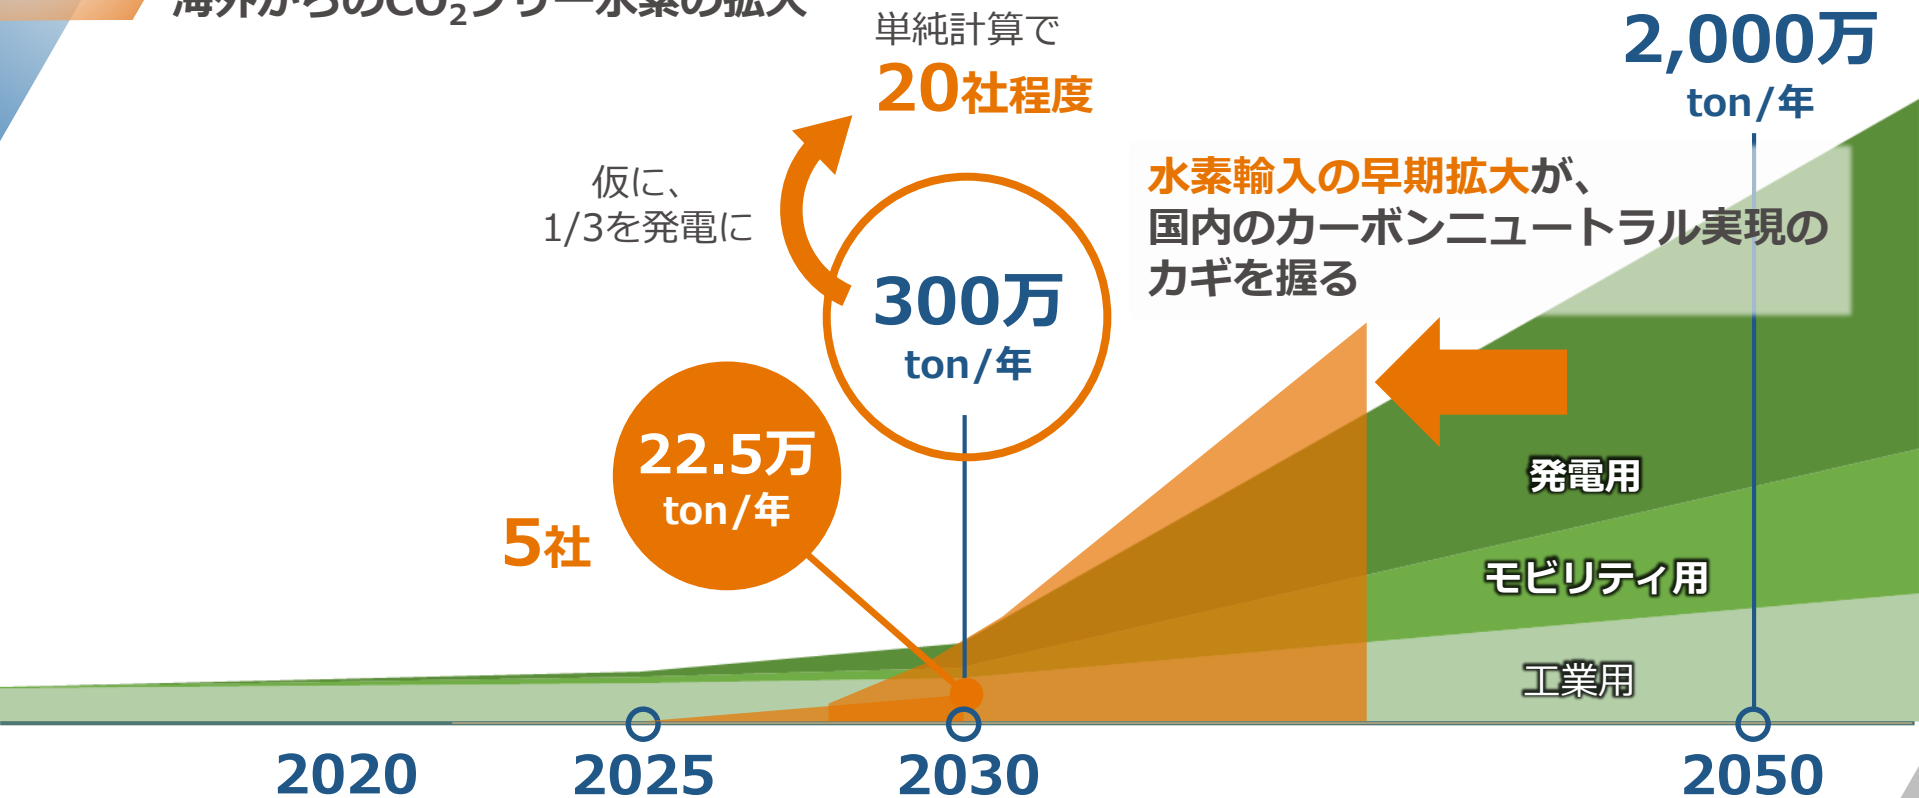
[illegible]

単純計算で
20社程度

2,000万
ton/年

仮に、
1/3を発電に

300万
ton/年

水素輸入の早期拡大が、
国内のカーボンニュートラル実現のカギを握る

22.5万
ton/年

5社

発電用

モビリティ用

工業用

2020
2025
2030
2050